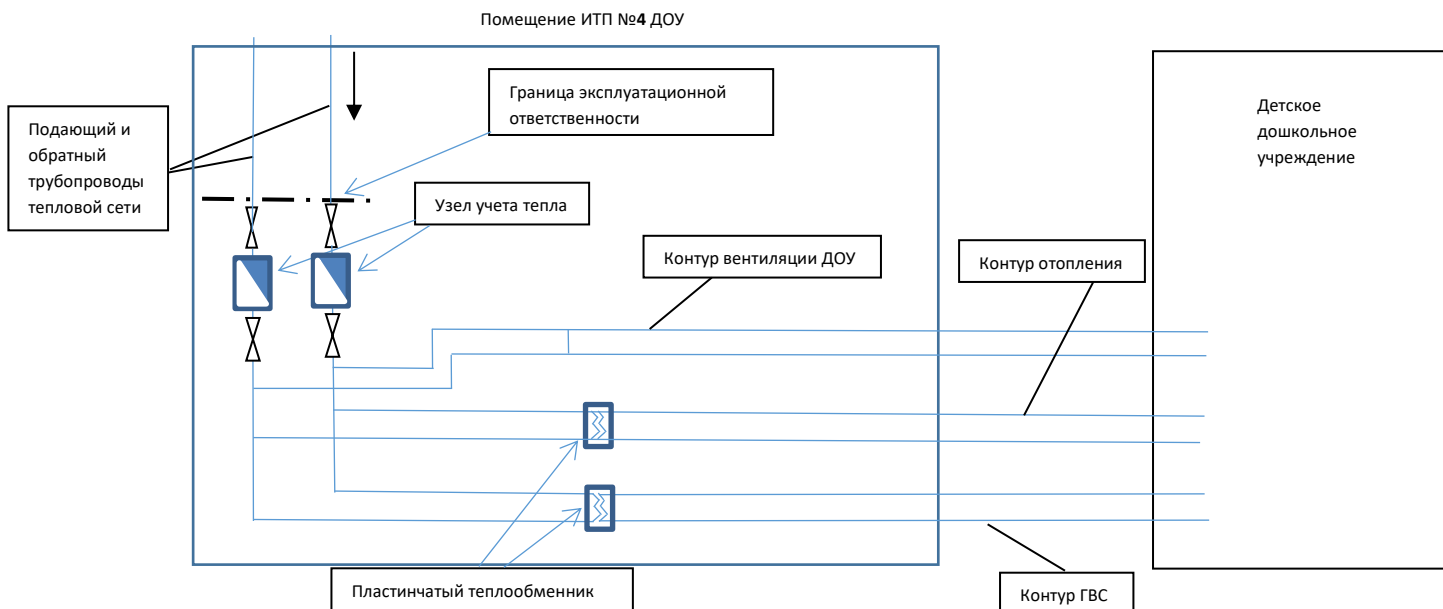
Помещение ИТП №4 ДОУ

Подающий и обратный трубопроводы тепловой сети

Граница эксплуатационной ответственности

Узел учета тепла

Детское дошкольное учреждение

Контур вентиляции ДОУ

Контур отопления

Пластинчатый теплообменник

Контур ГВС